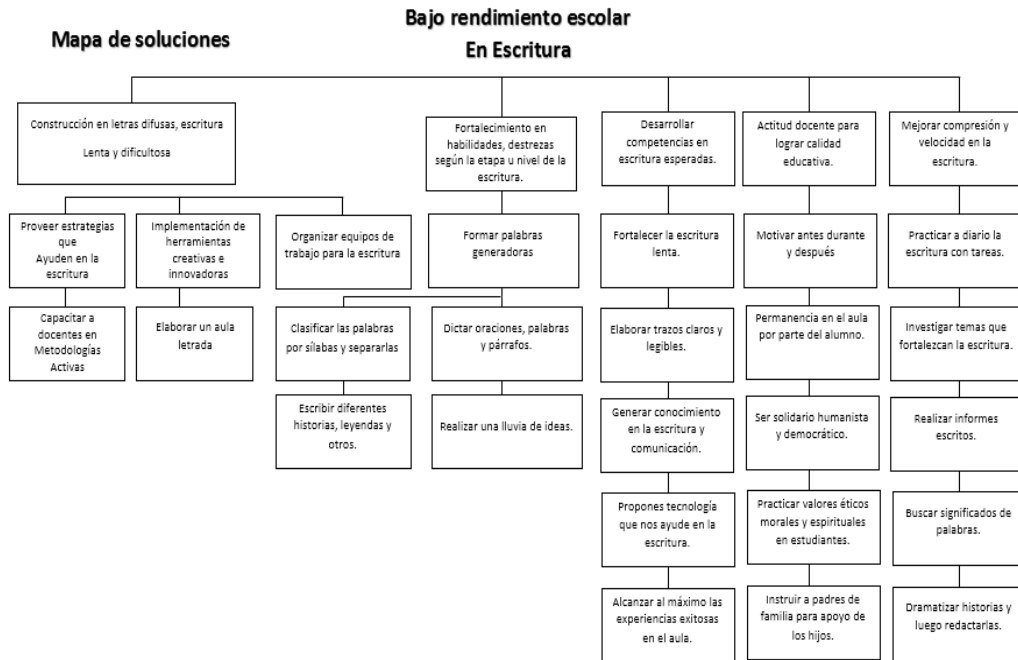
Mapa de soluciones

Bajo rendimiento escolar
En Escritura

Construcción en letras difusas, escritura

Lenta y dificultosa

Proveer estrategias que Ayuden en la escritura

Capacitar a docentes en Metodologías Activas

Implementación de herramientas creativas e innovadoras

Elaborar un aula letrada

Organizar equipos de trabajo para la escritura

Fortalecimiento en habilidades, destrezas según la etapa u nivel de la escritura.

Formar palabras generadoras

Clasificar las palabras por sílabas y separarlas

Escribir diferentes historias, leyendas y otros.

Dictar oraciones, palabras y párrafos.

Realizar una lluvia de ideas.

Desarrollar competencias en escritura esperadas.

Fortalecer la escritura lenta.

Elaborar trazos claros y legibles.

Generar conocimiento en la escritura y comunicación.

Propones tecnología que nos ayude en la escritura.

Alcanzar al máximo las experiencias exitosas en el aula.

Actitud docente para lograr calidad educativa.

Motivar antes durante y después

Permanencia en el aula por parte del alumno.

Ser solidario humanista y democrático.

Practicar valores éticos morales y espirituales en estudiantes.

Instruir a padres de familia para apoyo de los hijos.

Mejorar compresión y velocidad en la escritura.

Practicar a diario la escritura con tareas.

Investigar temas que fortalezcan la escritura.

Realizar informes escritos.

Buscar significados de palabras.

Dramatizar historias y luego redactarlas.